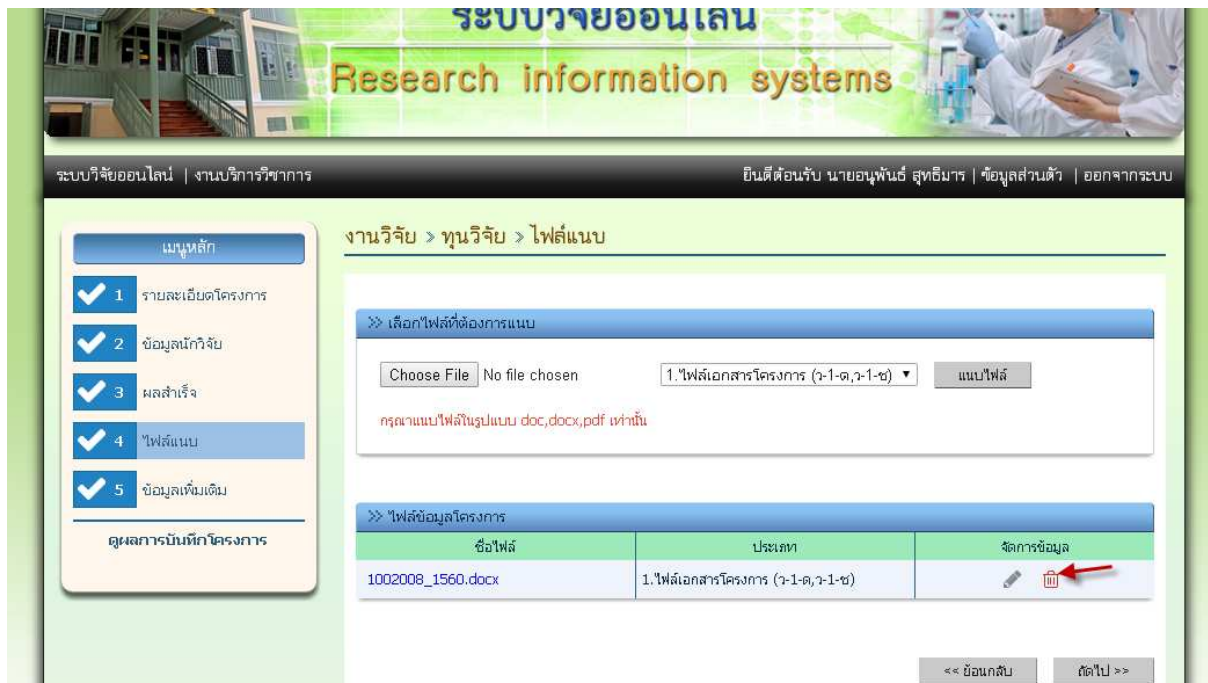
ระบบวิจัยออนไลน์
Research information systems

ระบบวิจัยออนไลน์ | งานบริการวิชาการ

ยินดีต้อนรับ นายอนุพันธ์ สุทธิมาร | ข้อมูลส่วนตัว | ออกจากระบบ

เมนูหลัก
1 รายละเอียดโครงการ
2 ข้อมูลนักวิจัย
3 ผลสำเร็จ
4 ไฟล์แนบ
5 ข้อมูลเพิ่มเติม
ดูผลการบันทึกโครงการ

งานวิจัย » ทุนวิจัย » ไฟล์แนบ

>> เลือกไฟล์ที่ต้องการแนบ

Choose File No file chosen
1.ไฟล์เอกสารโครงการ (ว-1-ด,ว-1-ช)
แนบไฟล์

กรุณาแนบไฟล์ในรูปแบบ doc,docx,pdf เท่านั้น

>> ไฟล์ข้อมูลโครงการ

| ชื่อไฟล์ | ประเภท | จัดการข้อมูล |
|---|---|---|
| 1002008_1560.docx | 1.ไฟล์เอกสารโครงการ (ว-1-ด,ว-1-ช) | |

<< ย้อนกลับ
ถัดไป >>